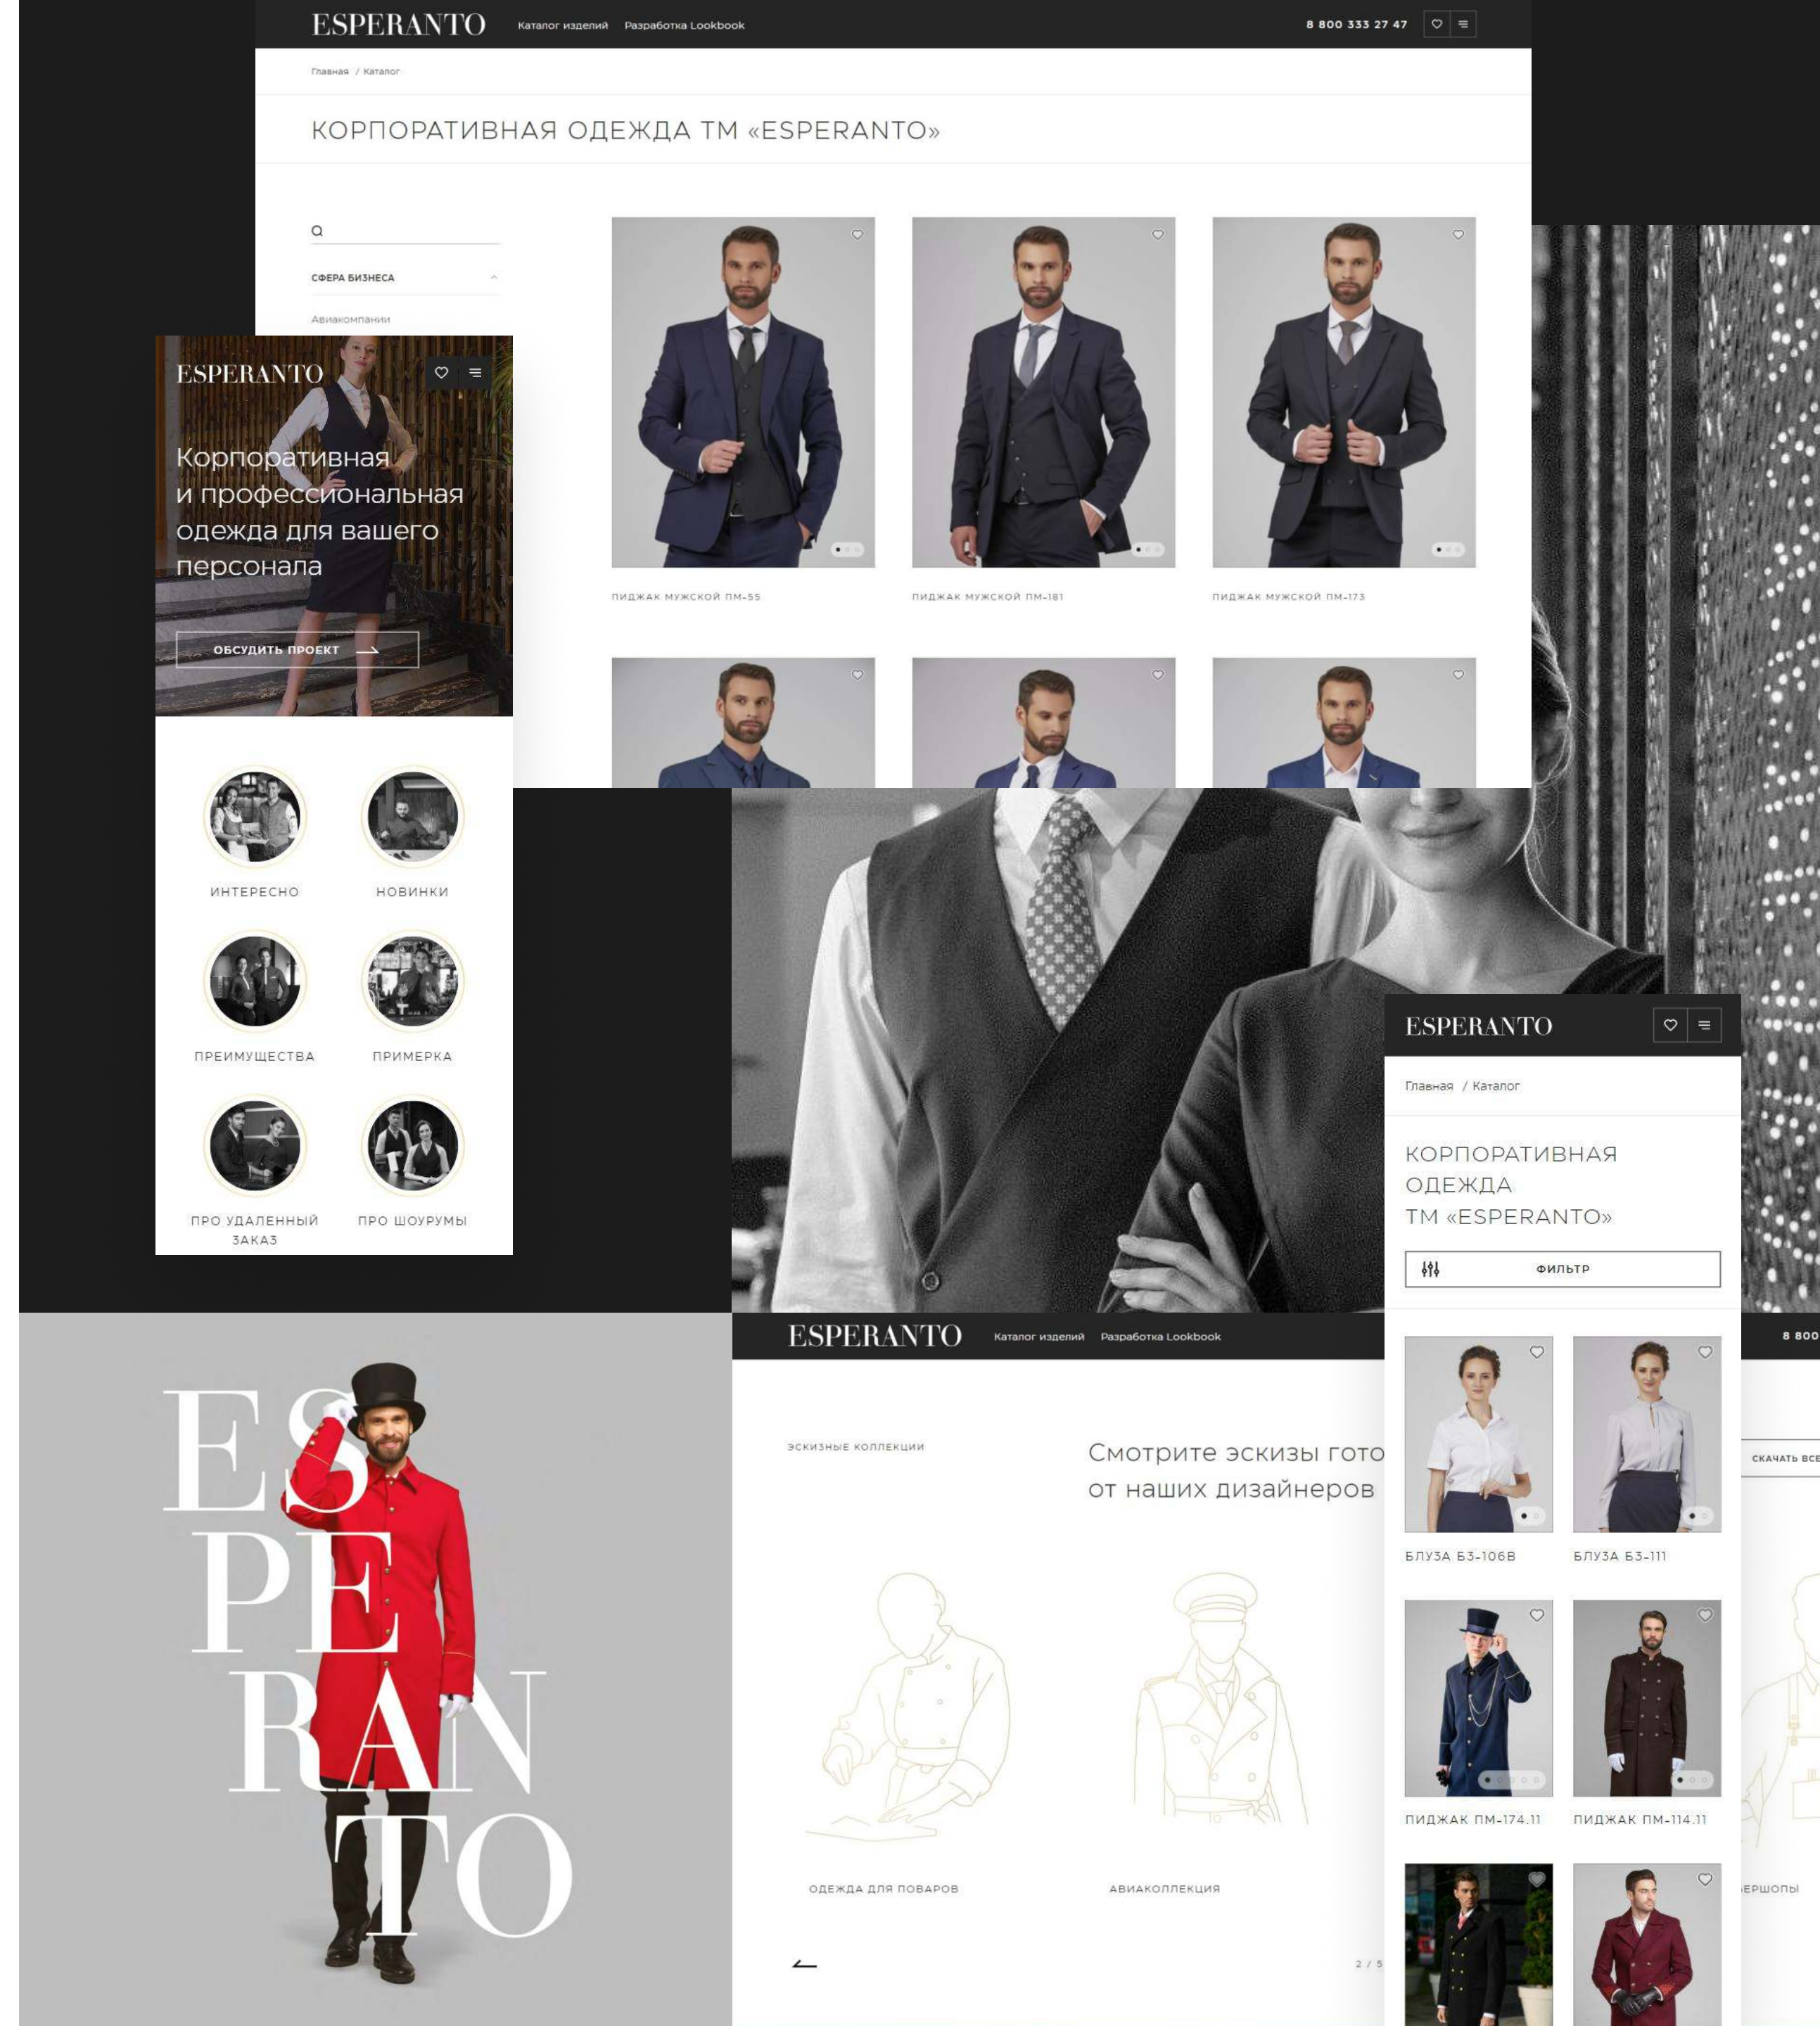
ESPERANTO Каталог изделий Разработка Lookbook 8 800 333 27 47

Главная / Каталог

КОРПОРАТИВНАЯ ОДЕЖДА ТМ «ESPERANTO»

СФЕРА БИЗНЕСА

Авиакомпании

ПИДЖАК МУЖСКОЙ ПМ-55

ПИДЖАК МУЖСКОЙ ПМ-181

ПИДЖАК МУЖСКОЙ ПМ-173

ESPERANTO

Корпоративная и профессиональная одежда для вашего персонала

ОБСУДИТЬ ПРОЕКТ

ИНТЕРЕСНО

НОВИНКИ

ПРЕИМУЩЕСТВА

ПРИМЕРКА

ПРО УДАЛЕННЫЙ ЗАКАЗ

ПРО ШОУРУМЫ

ESPERANTO

Главная / Каталог

КОРПОРАТИВНАЯ ОДЕЖДА ТМ «ESPERANTO»

ФИЛЬТР

БЛУЗА БЗ-106В

БЛУЗА БЗ-111

ПИДЖАК ПМ-174.11

ПИДЖАК ПМ-114.11

ESPERANTO

ESPERANTO Каталог изделий Разработка Lookbook 8 800

ЭСКИЗНЫЕ КОЛЛЕКЦИИ

Смотрите эскизы гото от наших дизайнеров

СКАЧАТЬ ВСЕ

ОДЕЖДА ДЛЯ ПОВАРОВ

АВИАКОЛЛЕКЦИЯ

ЕРШОПЫ

2 / 5